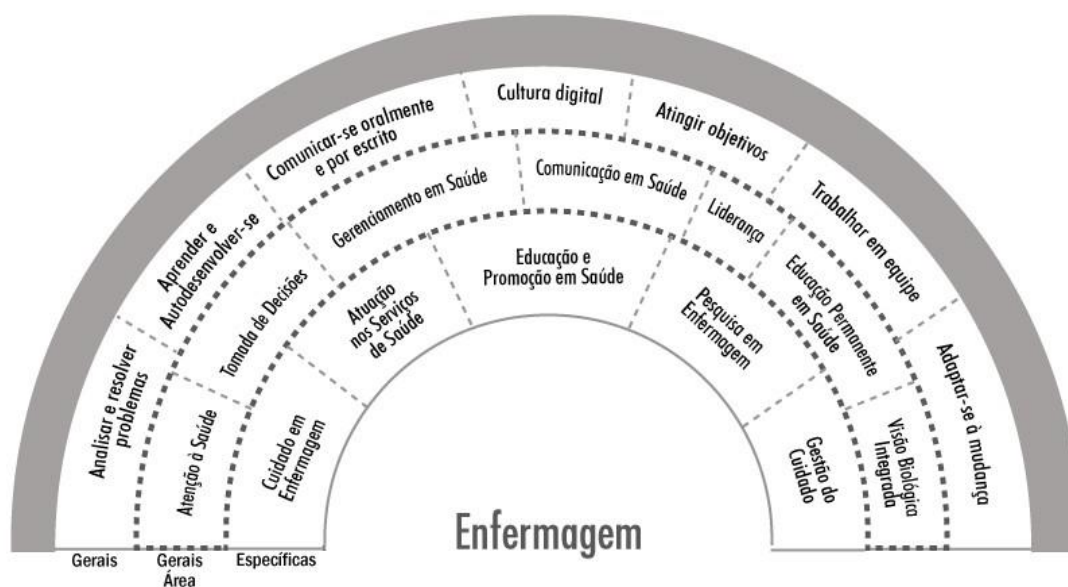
Analisar e resolver problemas

Aprender e Autodesenvolver-se

Comunicar-se oralmente e por escrito

Cultura digital

Atingir objetivos

Trabalhar em equipe

Adaptar-se à mudança

Atenção à Saúde

Tomada de Decisões

Gerenciamento em Saúde

Comunicação em Saúde

Liderança

Educação Permanente em Saúde

Visão Biológica Integrada

Cuidado em Enfermagem

Atuação nos Serviços de Saúde

Educação e Promoção em Saúde

Pesquisa em Enfermagem

Gestão do Cuidado

Enfermagem

Gerais

Gerais Área

Específicas